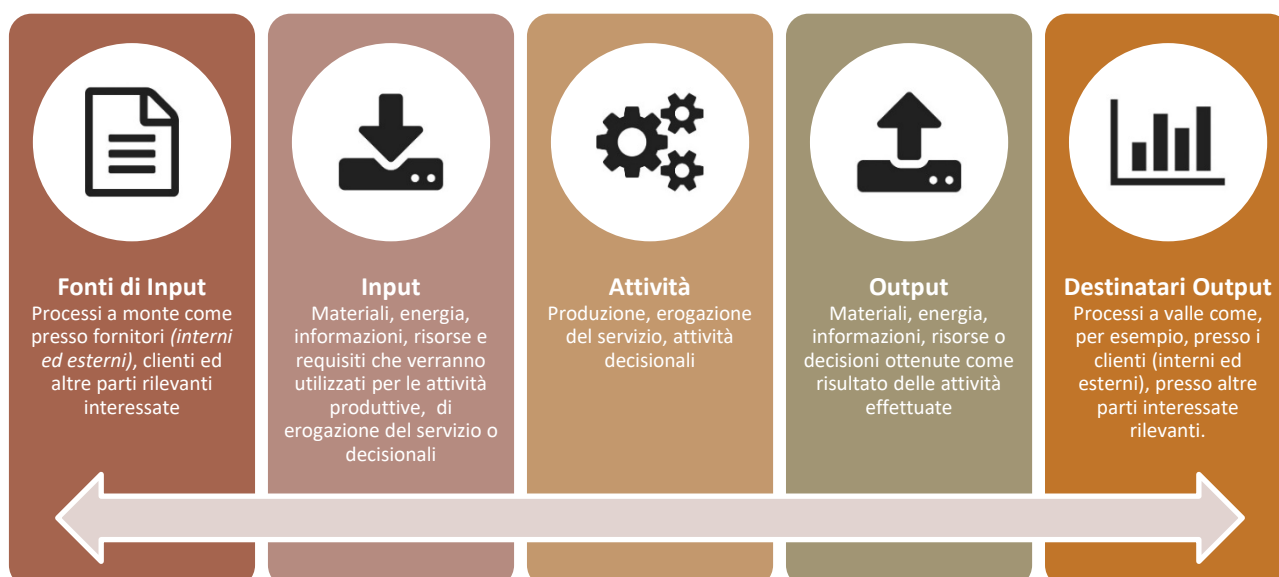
Fonti di Input
Processi a monte come presso fornitori *(interni ed esterni)*, clienti ed altre parti rilevanti interessate

Input
Materiali, energia, informazioni, risorse e requisiti che verranno utilizzati per le attività produttive, di erogazione del servizio o decisionali

Attività
Produzione, erogazione del servizio, attività decisionali

Output
Materiali, energia, informazioni, risorse o decisioni ottenute come risultato delle attività effettuate

Destinatari Output
Processi a valle come, per esempio, presso i clienti (interni ed esterni), presso altre parti interessate rilevanti.